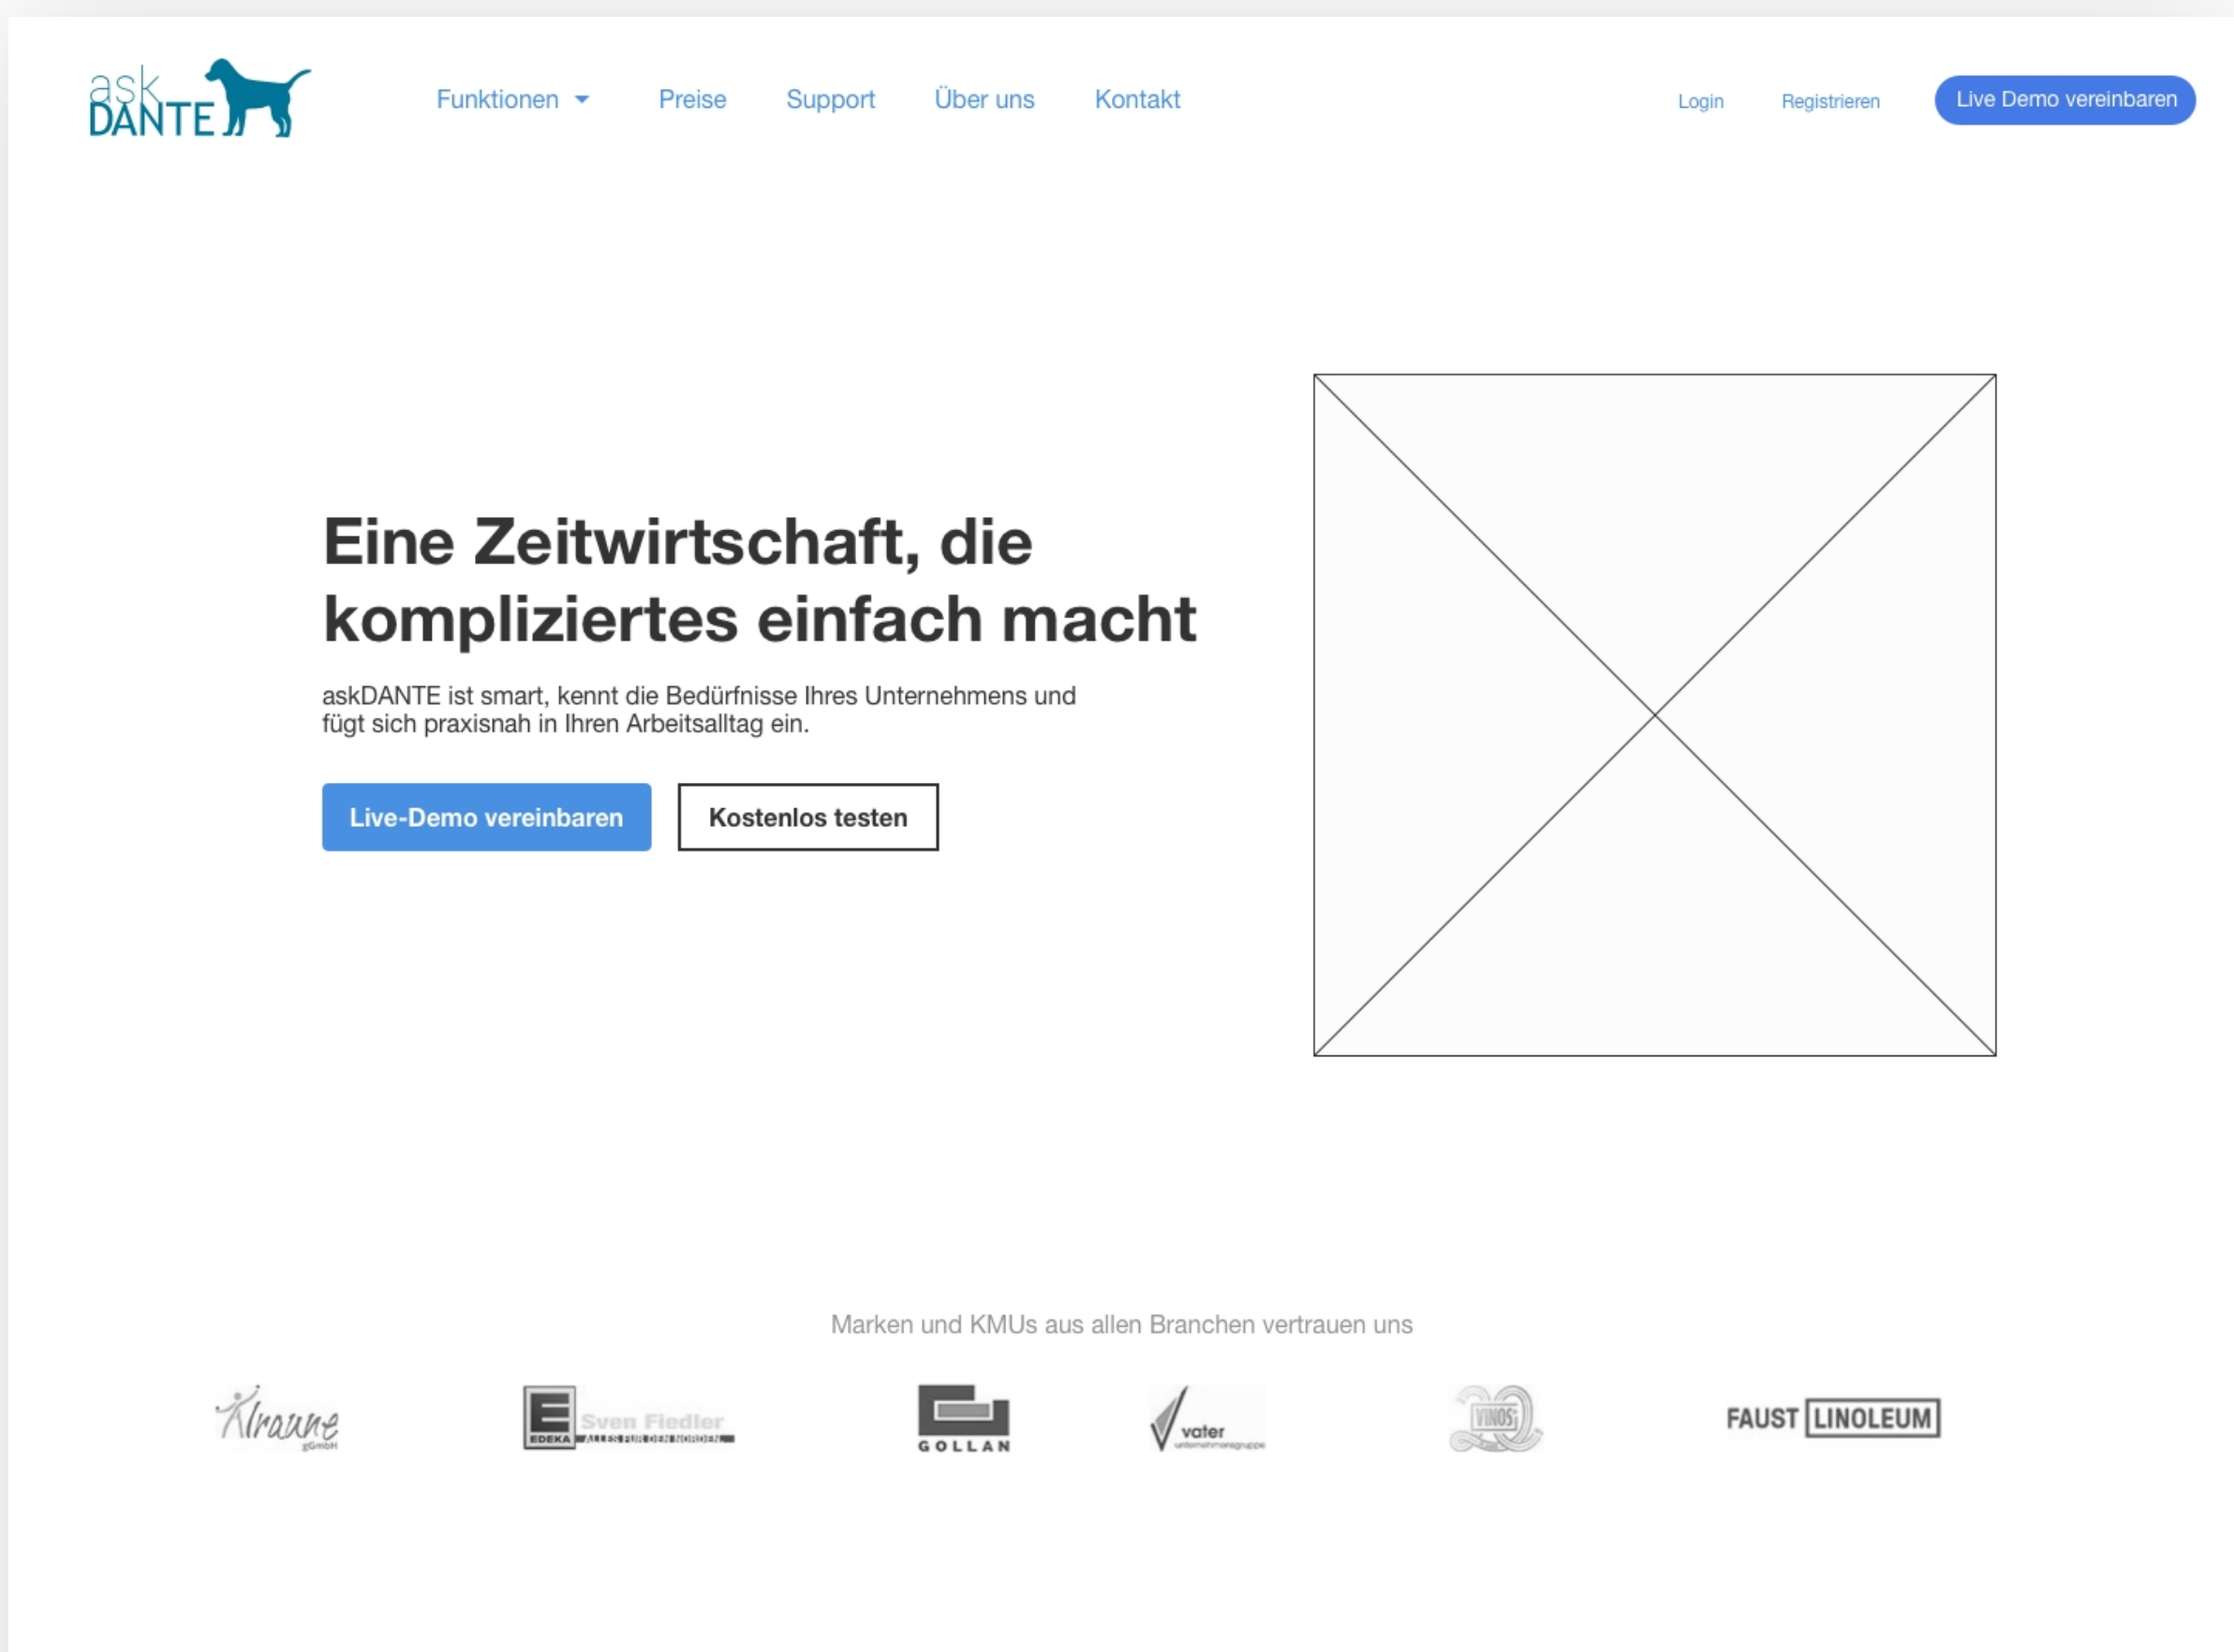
askDANTE

Funktionen Preise Support Über uns Kontakt

Login Registrieren Live Demo vereinbaren

Eine Zeitwirtschaft, die kompliziertes einfach macht

askDANTE ist smart, kennt die Bedürfnisse Ihres Unternehmens und fügt sich praxisnah in Ihren Arbeitsalltag ein.

Live-Demo vereinbaren

Kostenlos testen

Marken und KMUs aus allen Branchen vertrauen uns

Alraune gGmbH

EDEKA Sven Fiedler ALLES FÜR DEN NORDEN

GOLLAN

vater unternehmensgruppe

VINOS 30

FAUST LINOLEUM